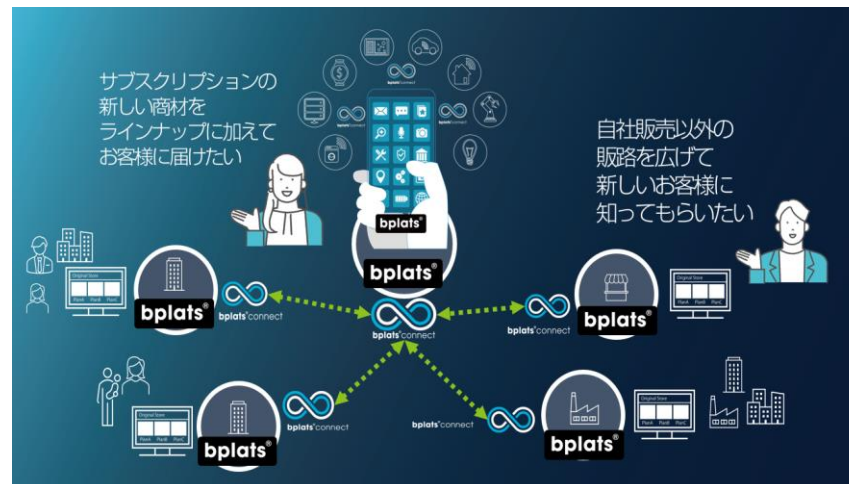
サブスクリプションの
新しい商材を
ラインナップに加えて
お客様に届けたい

自社販売以外の
販路を広げて
新しいお客様に
知ってもらいたい

bplats connect

bplats®

bplats®

bplats connect

bplats®

bplats connect

bplats®

bplats connect

bplats®

bplats connect

bplats®

bplats connect

Original Store
Plan A Plan B Plan C

Original Store
Plan A Plan B Plan C

Original Store
Plan A Plan B Plan C

Original Store
Plan A Plan B Plan C